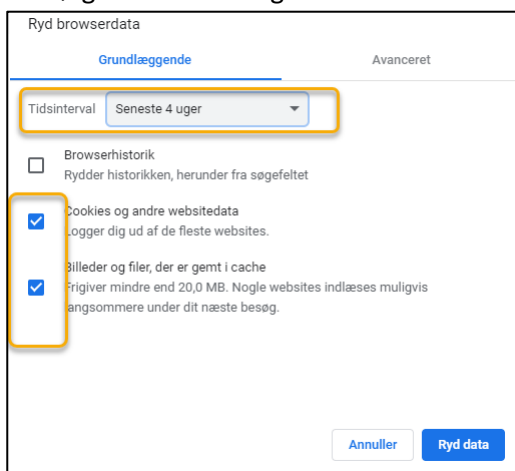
Ryd browserdata

Grundlæggende

Avanceret

Tidsinterval Seneste 4 uger

Browserhistorik
Rydder historikken, herunder fra søgefeltet

Cookies og andre websitedata
Logger dig ud af de fleste websites.

Billeder og filer, der er gemt i cache
Frigiver mindre end 20,0 MB. Nogle websites indlæses muligvis langsommere under dit næste besøg.

Annuller Ryd data